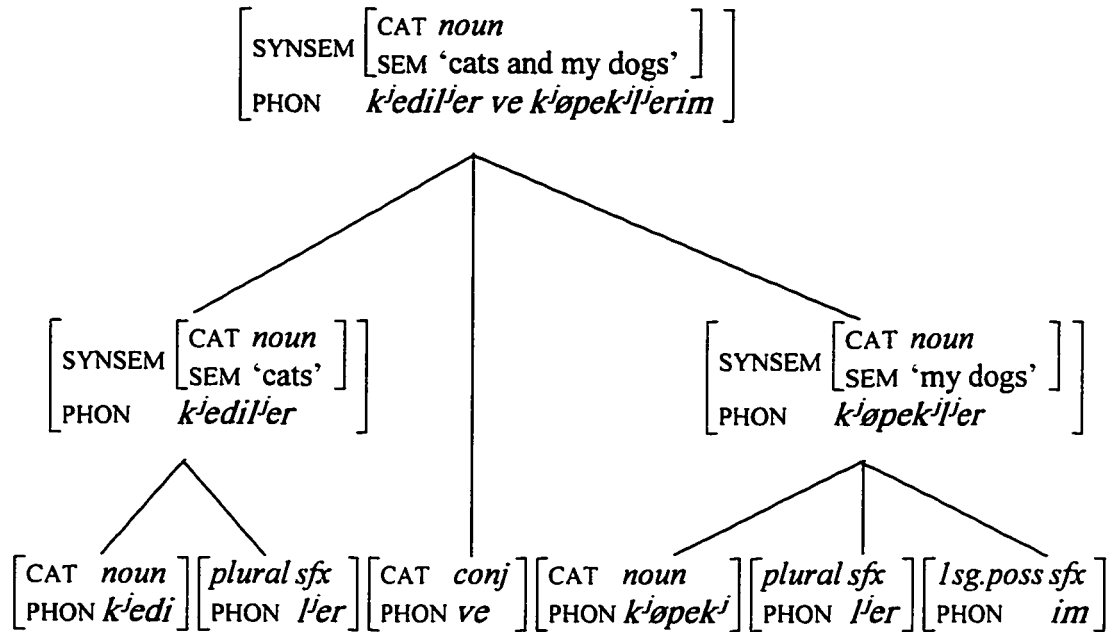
SYNSEM CAT *noun*
SEM 'cats and my dogs'
PHON *k$^j$edil$^j$er ve k$^j$øpek$^j$l$^j$erim*

SYNSEM CAT *noun*
SEM 'cats'
PHON *k$^j$edil$^j$er*

SYNSEM CAT *noun*
SEM 'my dogs'
PHON *k$^j$øpek$^j$l$^j$er*

CAT *noun*
PHON *k$^j$edi*

*plural sfx*
PHON *l$^j$er*

CAT *conj*
PHON *ve*

CAT *noun*
PHON *k$^j$øpek$^j$*

*plural sfx*
PHON *l$^j$er*

*1sg.poss sfx*
PHON *im*